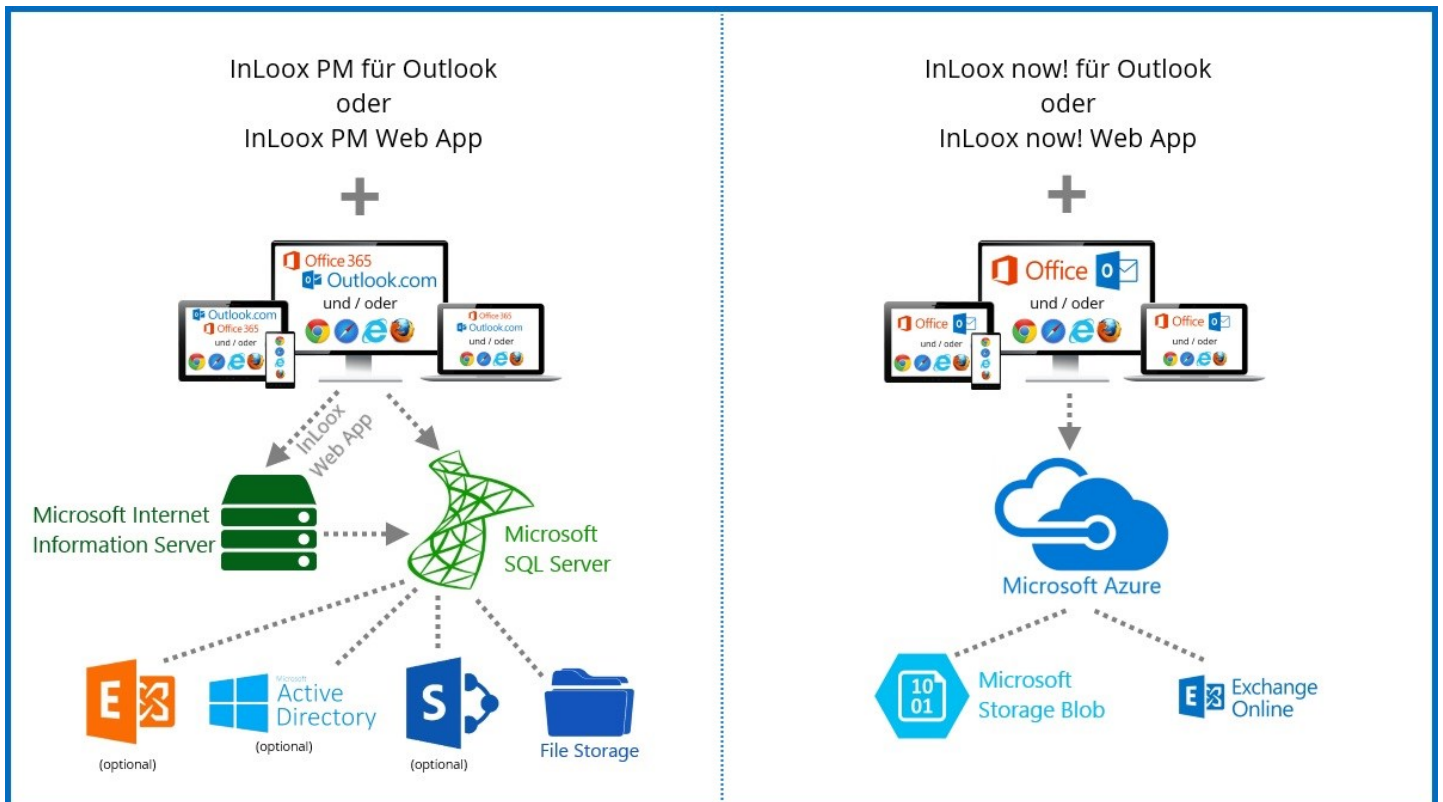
InLoox PM für Outlook
oder
InLoox PM Web App

+

Office 365
Outlook.com
und / oder

Outlook.com
Office 365
und / oder

Office 365
Outlook.com
und / oder

InLoox Web App

Microsoft Internet Information Server

Microsoft SQL Server

(optional)

Microsoft
Active Directory
(optional)

(optional)

File Storage

InLoox now! für Outlook
oder
InLoox now! Web App

+

Office
und / oder

Office
und / oder

Office
und / oder

Microsoft Azure

10
01
Microsoft Storage Blob

Exchange Online